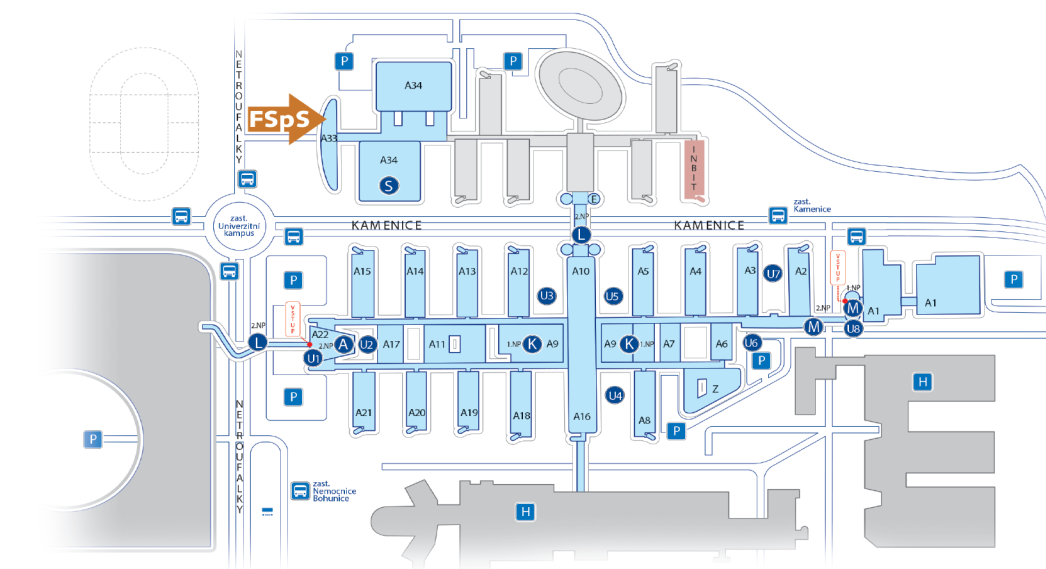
P
P
A34
FSpS
A33
A34
S
I N B I T
N E T R O U F A L K Y
zast. Univerzitní kampus
KAMENICE
KAMENICE
zast. Kamenice
E
2.NP
L
P
A15
A14
A13
A12
A10
A5
A4
A3
U7
A2
VSTUP
1.NP
M
P
A1
U3
U5
2.NP
L
VSTUP
A22
2.NP
U1
A
U2
A17
A11
1.NP
K
A9
A9
K
1.NP
A7
A6
U6
P
2.NP
M
U8
A1
H
P
A21
A20
A19
A18
A16
U4
A8
Z
P
N E T R O U F A L K Y
P
zast. Nemocnice Bohunice
H